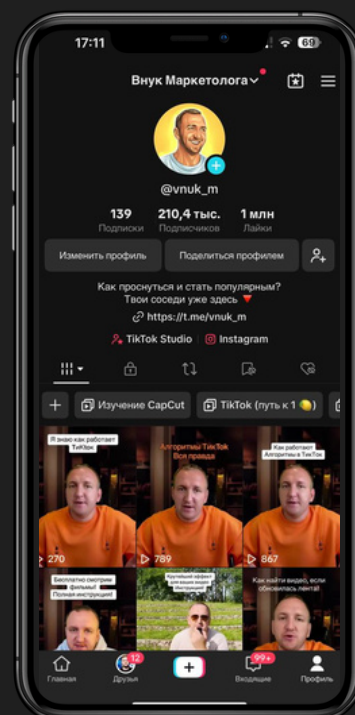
17:11
69

Внук Маркетолога

@vnuk_m

139
Подписки

210,4 тыс.
Подписчики

1 млн
Лайки

Изменить профиль

Поделиться профилем

Как проснуться и стать популярным?
Твои соседи уже здесь 🔻

https://t.me/vnuk_m

TikTok Studio

Instagram

Изучение CapCut

TikTok (путь к 1 🍋)

Я знаю как работает ТикТок

270

Алгоритмы ТикТок Вся правда

789

Как работают Алгоритмы в ТикТок

867

Бесплатно смотрим фильмы! Полная инструкция!

Крутейший эффект для ваших видео! Инструкция!

Как найти видео, если обновилась лента?

Главная

12
Друзья

99+
Входящие

Профиль